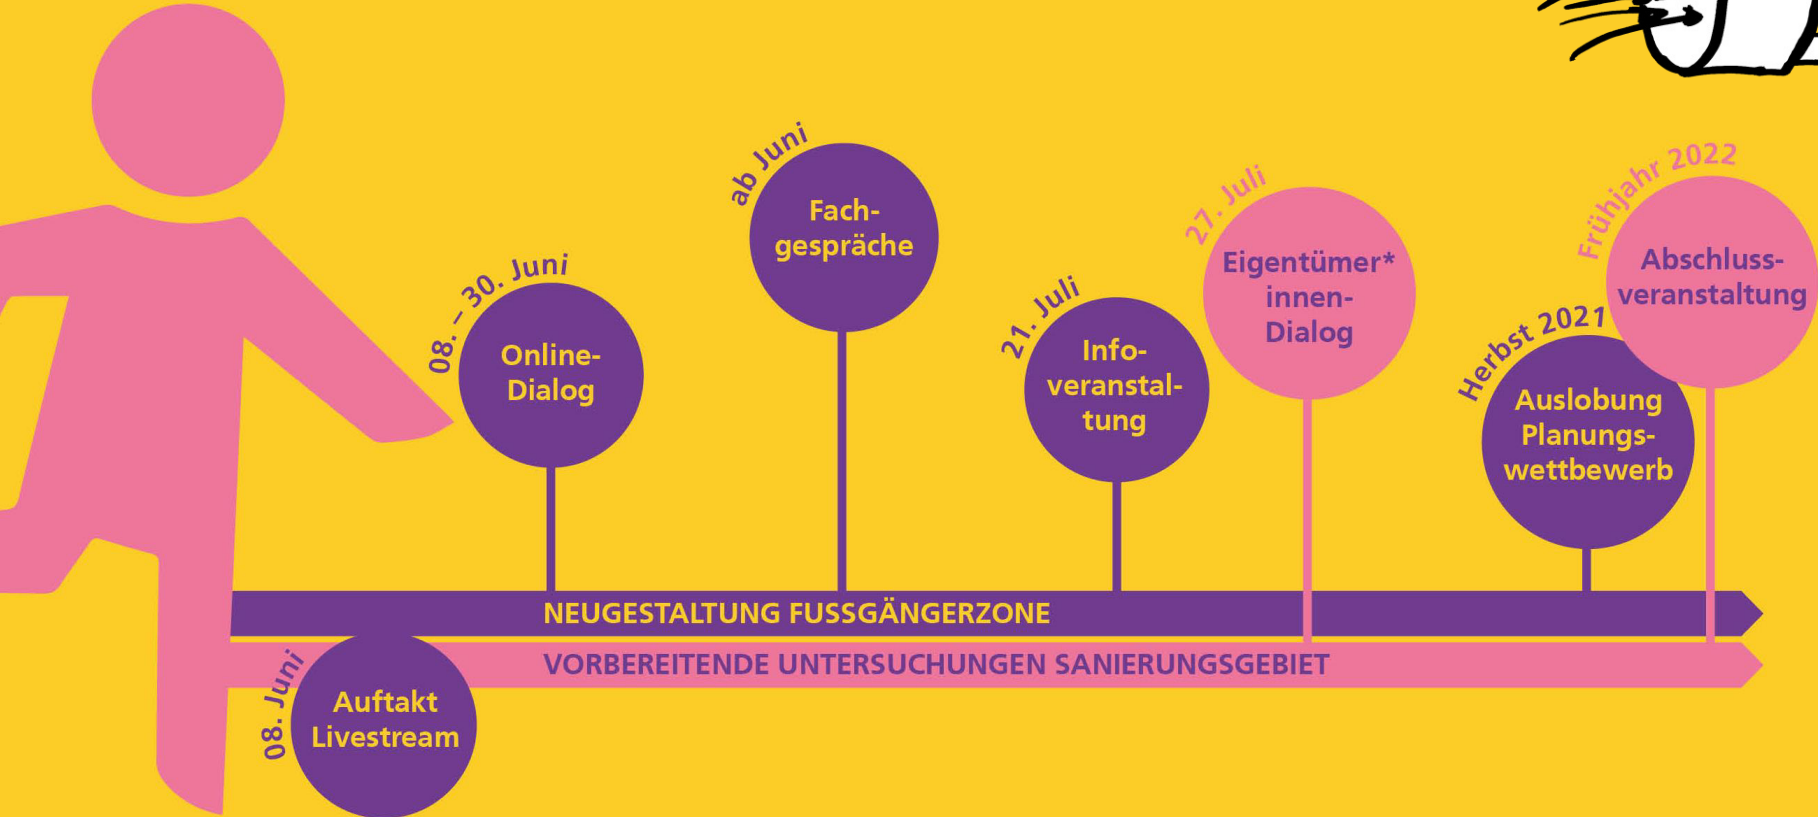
08. – 30. Juni
Online-Dialog

ab Juni
Fachgespräche

21. Juli
Infoveranstaltung

27. Juli
Eigentümer*innen-Dialog

Herbst 2021
Auslobung Planungswettbewerb

Frühjahr 2022
Abschlussveranstaltung

NEUGESTALTUNG FUSSGÄNGERZONE

VORBEREITENDE UNTERSUCHUNGEN SANIERUNGSGEBIET

08. Juni
Auftakt Livestream